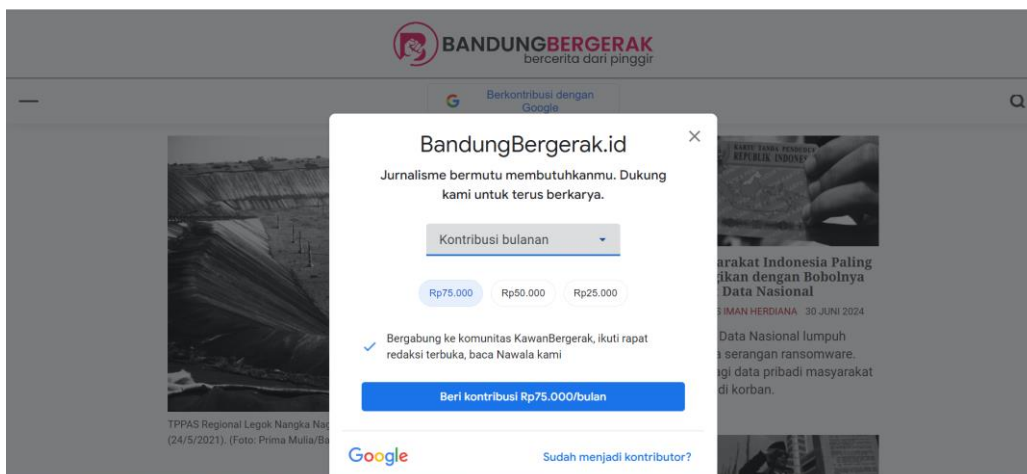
BANDUNGBERGERAK
bercerita dari pinggir

Berkontribusi dengan Google

BandungBergerak.id

Jurnalisme bermutu membutuhkanmu. Dukung kami untuk terus berkarya.

Kontribusi bulanan

Rp75.000 Rp50.000 Rp25.000

Bergabung ke komunitas KawanBergerak, ikuti rapat redaksi terbuka, baca Nawala kami

Beri kontribusi Rp75.000/bulan

Google Sudah menjadi kontributor?

KARTU TANDA PENDUDUK REPUBLIK INDONESIA

arakat Indonesia Paling ikan dengan Bobolnya Data Nasional

IMAN HERDIANA 30 JUNI 2024

Data Nasional lumpuh a serangan ransomware. agi data pribadi masyarakat di korban.

TPPAS Regional Legok Nangka Nag (24/5/2021). (Foto: Prima Mulia/Ba